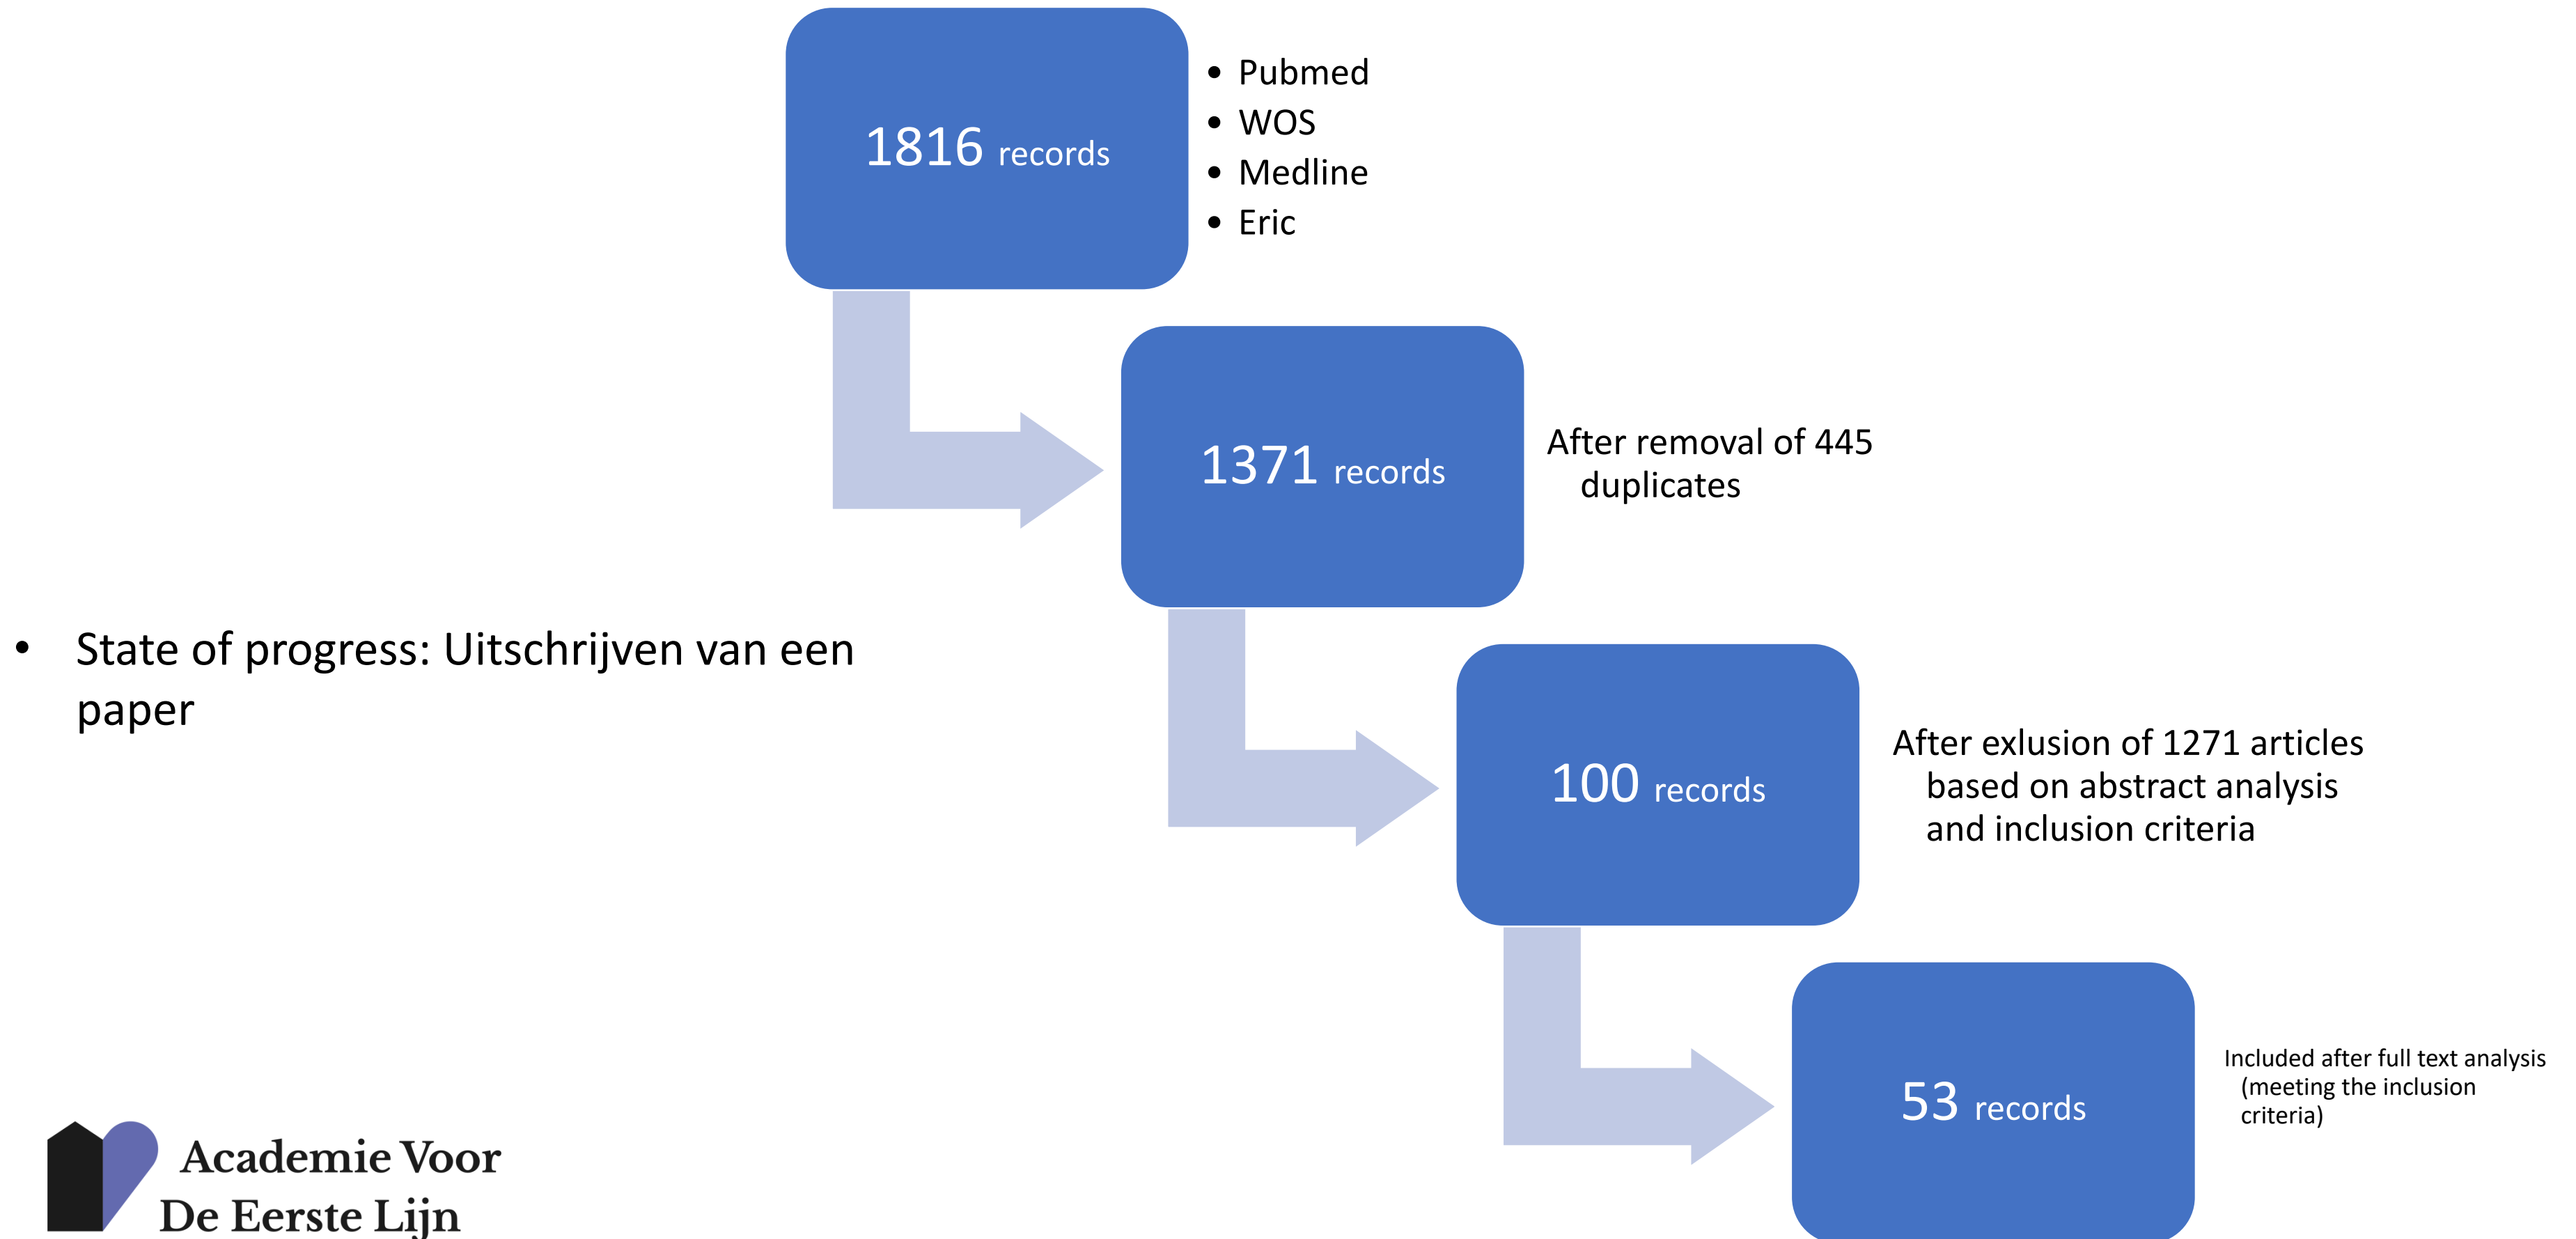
1816 records

- Pubmed
- WOS
- Medline
- Eric

1371 records

After removal of 445 duplicates

- State of progress: Uitschrijven van een paper

100 records

After exlusion of 1271 articles based on abstract analysis and inclusion criteria

53 records

Included after full text analysis (meeting the inclusion criteria)

Academie Voor De Eerste Lijn